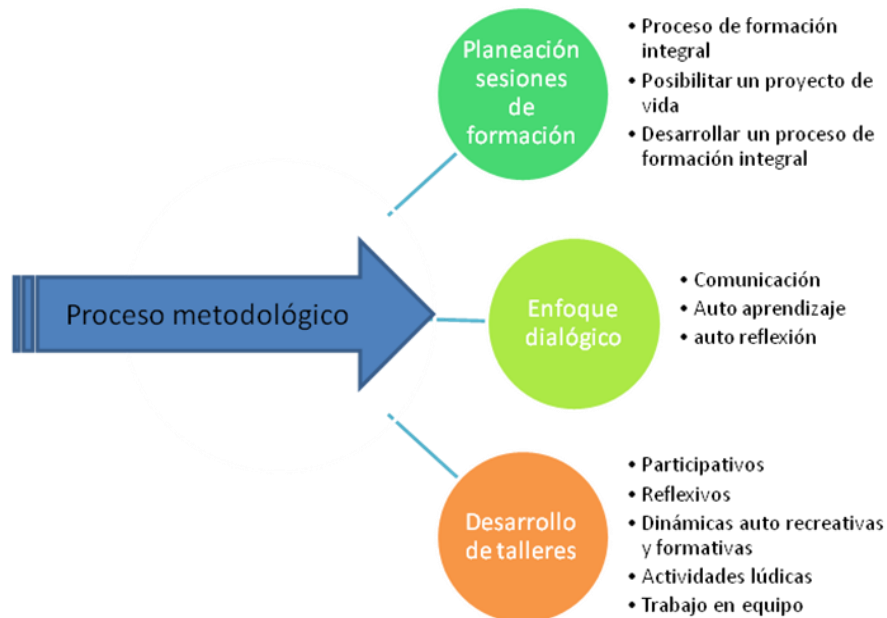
Proceso metodológico

Planeación sesiones de formación

- Proceso de formación integral
- Posibilitar un proyecto de vida
- Desarrollar un proceso de formación integral

Enfoque dialógico

- Comunicación
- Auto aprendizaje
- auto reflexión

Desarrollo de talleres

- Participativos
- Reflexivos
- Dinámicas auto recreativas y formativas
- Actividades lúdicas
- Trabajo en equipo